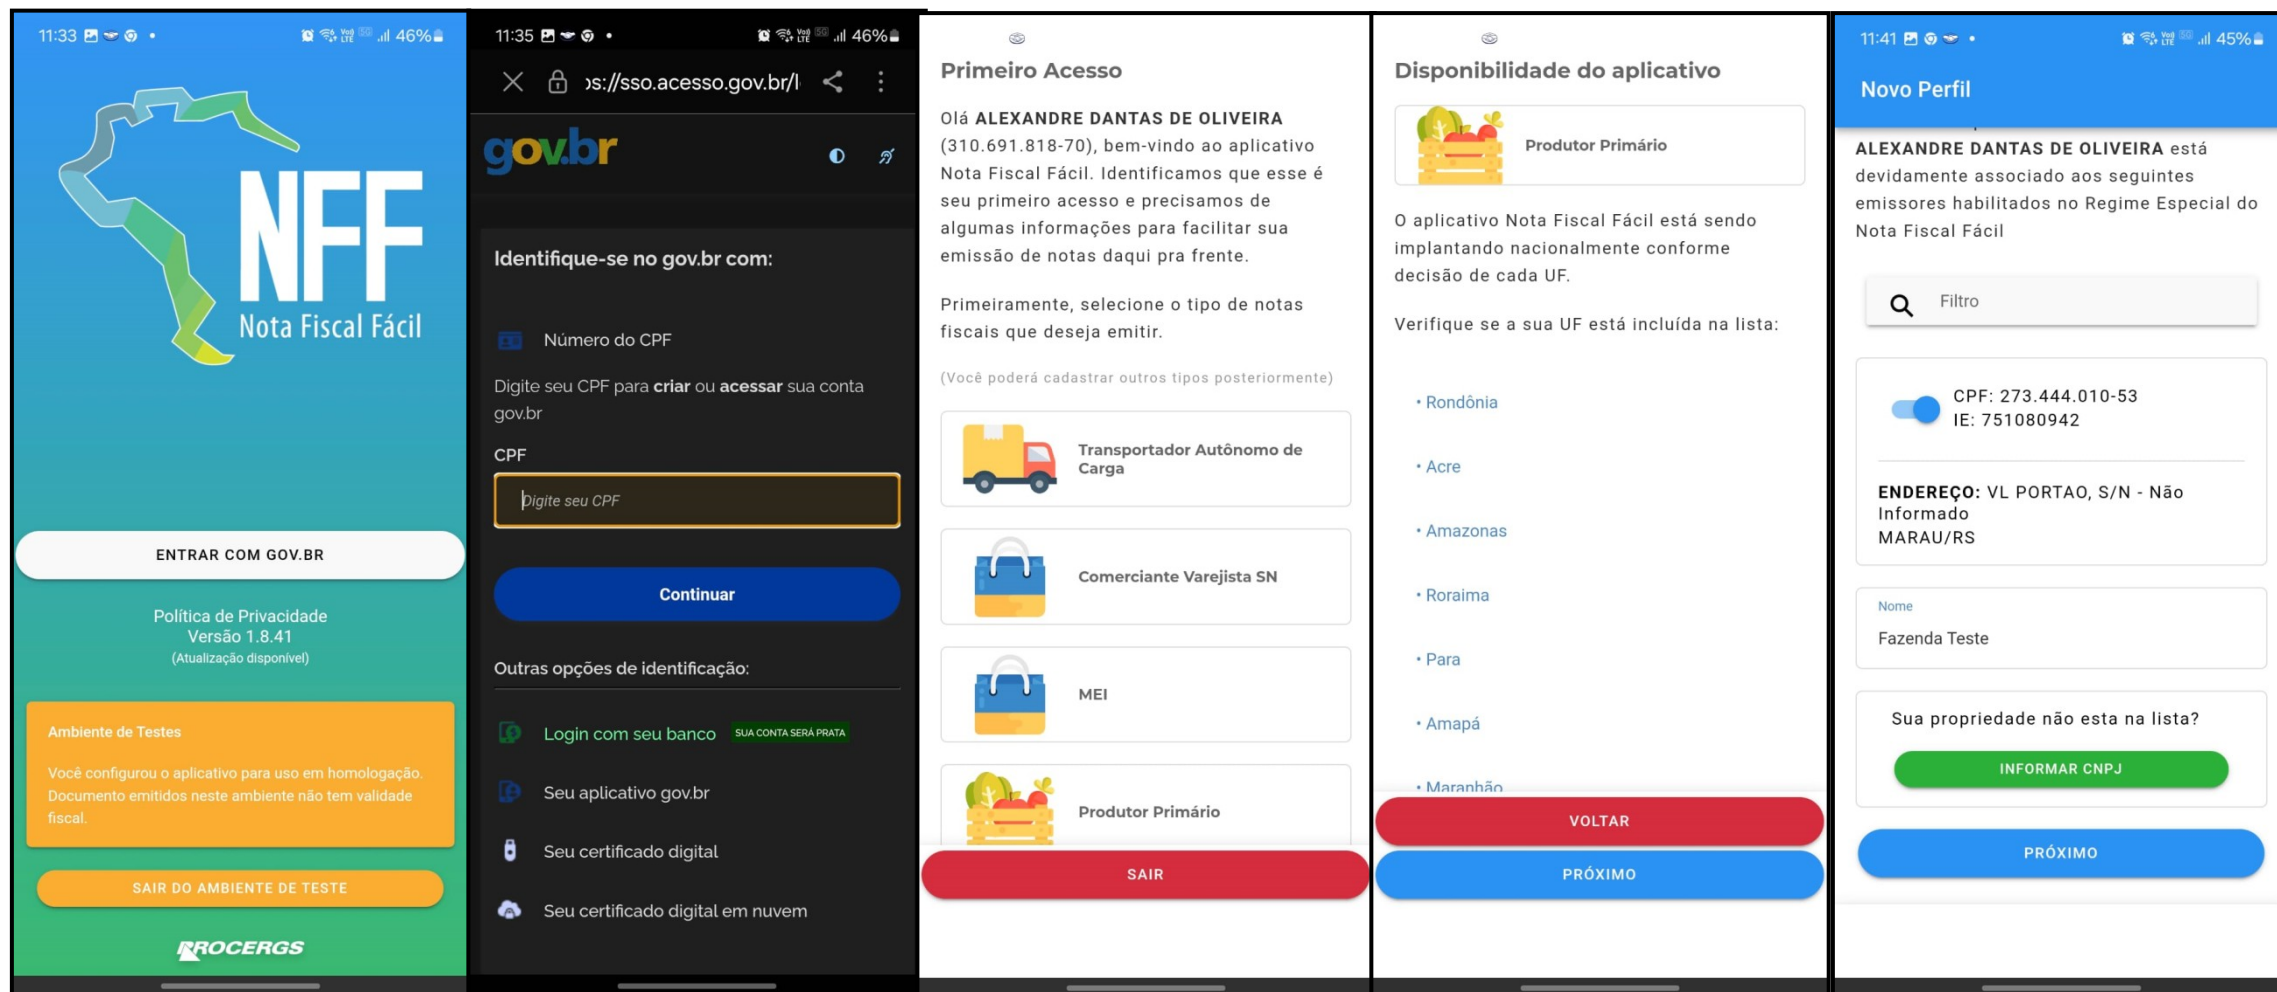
11:33 46%

NFF
Nota Fiscal Fácil

ENTRAR COM GOV.BR

Política de Privacidade
Versão 1.8.41
(Atualização disponível)

Ambiente de Testes

Você configurou o aplicativo para uso em homologação. Documento emitidos neste ambiente não tem validade fiscal.

SAIR DO AMBIENTE DE TESTE

PROCERGS

11:35 46%

ps://sso.acesso.gov.br/l

gov.br

Identifique-se no gov.br com:

Número do CPF

Digite seu CPF para **criar** ou **acessar** sua conta gov.br

CPF

Digite seu CPF

Continuar

Outras opções de identificação:

Login com seu banco SUA CONTA SERÁ PRATA

Seu aplicativo gov.br

Seu certificado digital

Seu certificado digital em nuvem

Primeiro Acesso

Olá **ALEXANDRE DANTAS DE OLIVEIRA** (310.691.818-70), bem-vindo ao aplicativo Nota Fiscal Fácil. Identificamos que esse é seu primeiro acesso e precisamos de algumas informações para facilitar sua emissão de notas daqui pra frente.

Primeiramente, selecione o tipo de notas fiscais que deseja emitir.

(Você poderá cadastrar outros tipos posteriormente)

Transportador Autônomo de Carga

Comerciante Varejista SN

MEI

Produtor Primário

SAIR

Disponibilidade do aplicativo

Produtor Primário

O aplicativo Nota Fiscal Fácil está sendo implantando nacionalmente conforme decisão de cada UF.

Verifique se a sua UF está incluída na lista:

• Rondônia
• Acre
• Amazonas
• Roraima
• Para
• Amapá
• Maranhão

VOLTAR

PRÓXIMO

11:41 45%

Novo Perfil

**ALEXANDRE DANTAS DE OLIVEIRA** está devidamente associado aos seguintes emissores habilitados no Regime Especial do Nota Fiscal Fácil

Filtro

CPF: 273.444.010-53
IE: 751080942

**ENDEREÇO:** VL PORTAO, S/N - Não Informado
MARAU/RS

Nome
Fazenda Teste

Sua propriedade não esta na lista?

INFORMAR CNPJ

PRÓXIMO